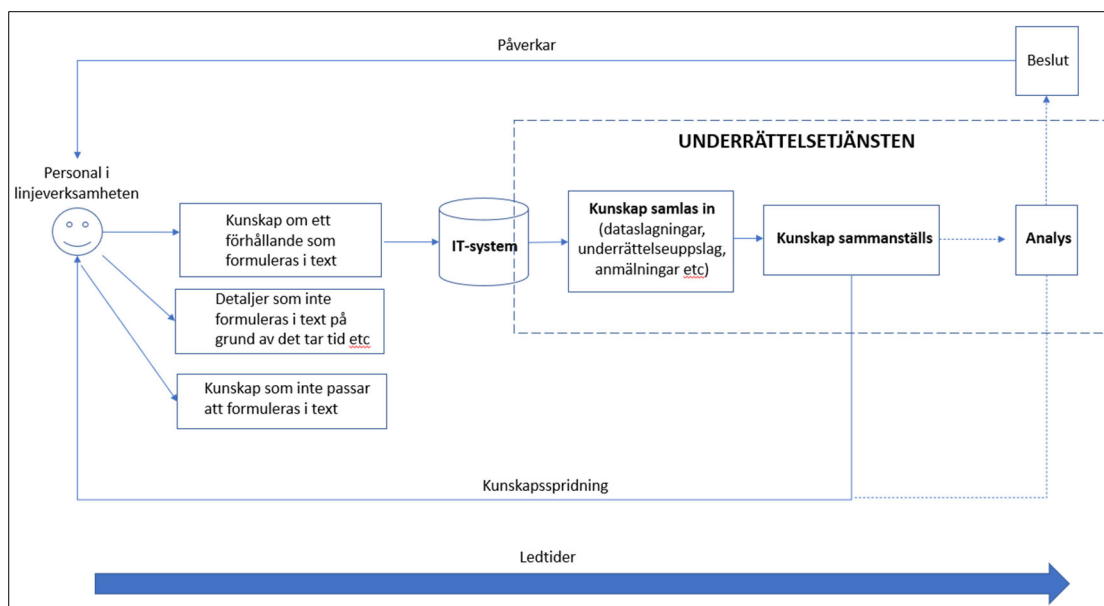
Påverkar

Beslut

UNDERRÄTTELSETJÄNSTEN

Personal i linjeverksamheten

Kunskap om ett förhållande som formuleras i text

IT-system

Kunskap samlas in (dataslagningar, underrättelseuppslag, anmälningar etc)

Kunskap sammanställs

Analys

Detaljer som inte formuleras i text på grund av det tar tid etc

Kunskap som inte passar att formuleras i text

Kunskapsspridning

Ledtider